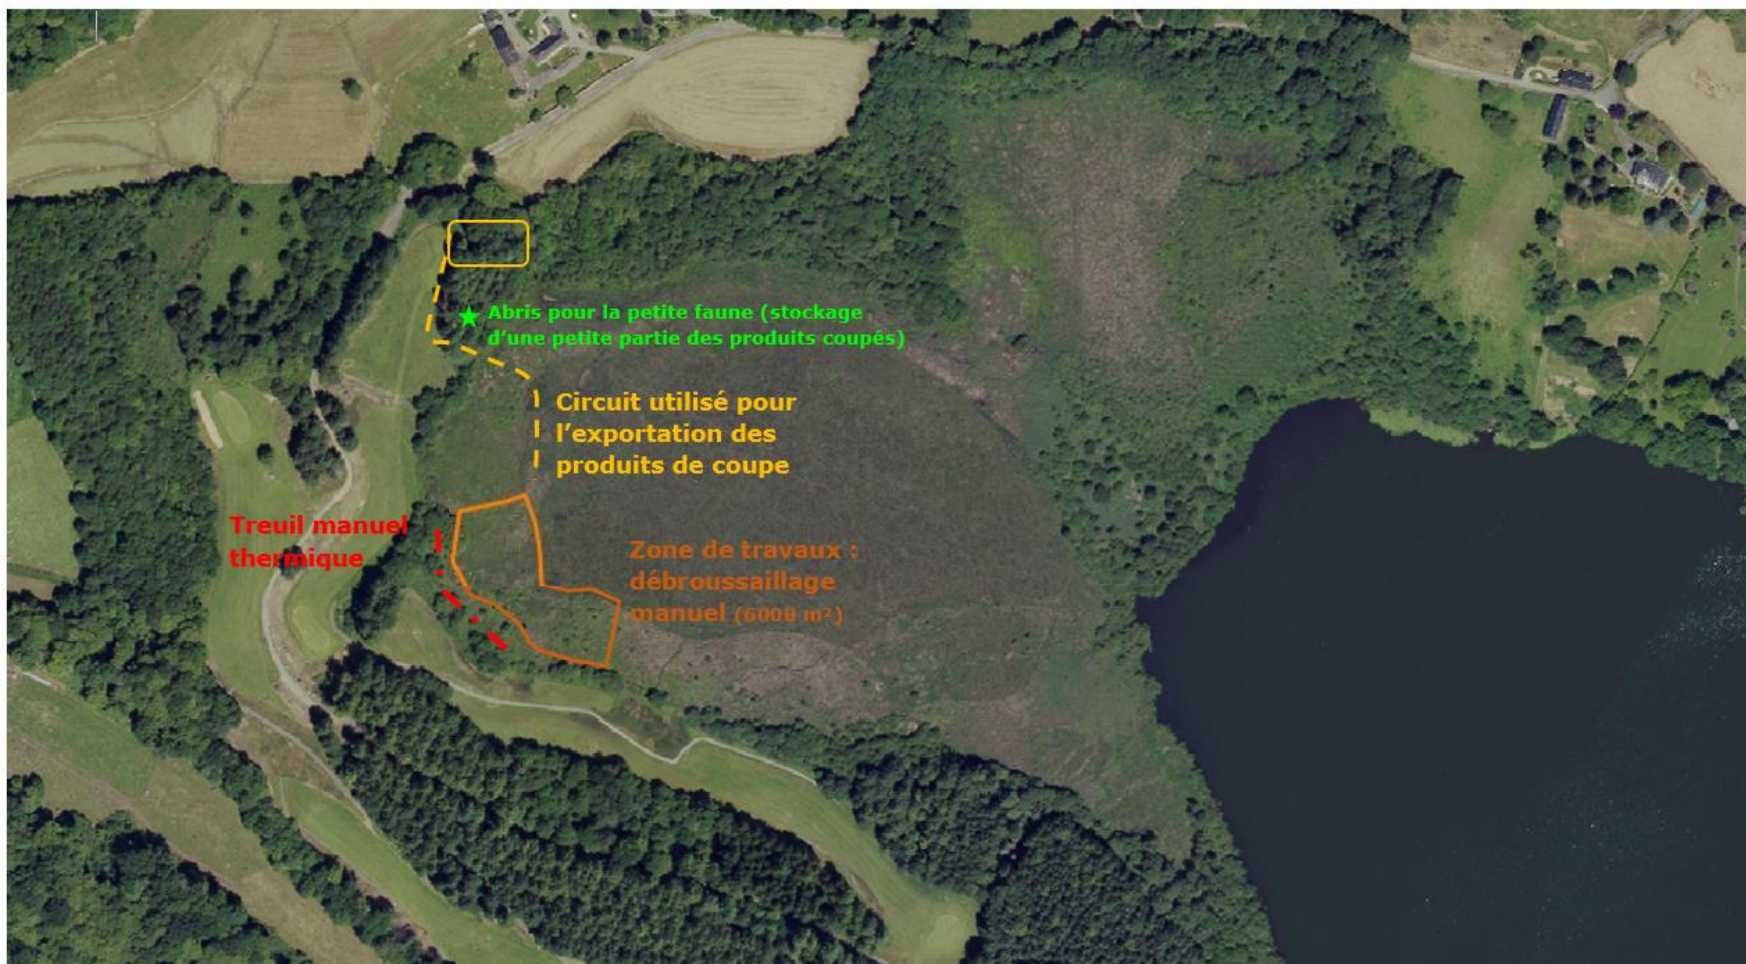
Abris pour la petite faune (stockage d'une petite partie des produits coupés)

Circuit utilisé pour l'exportation des produits de coupe

Treuil manuel thermique

Zone de travaux : débroussaillage manuel (6000 m²)